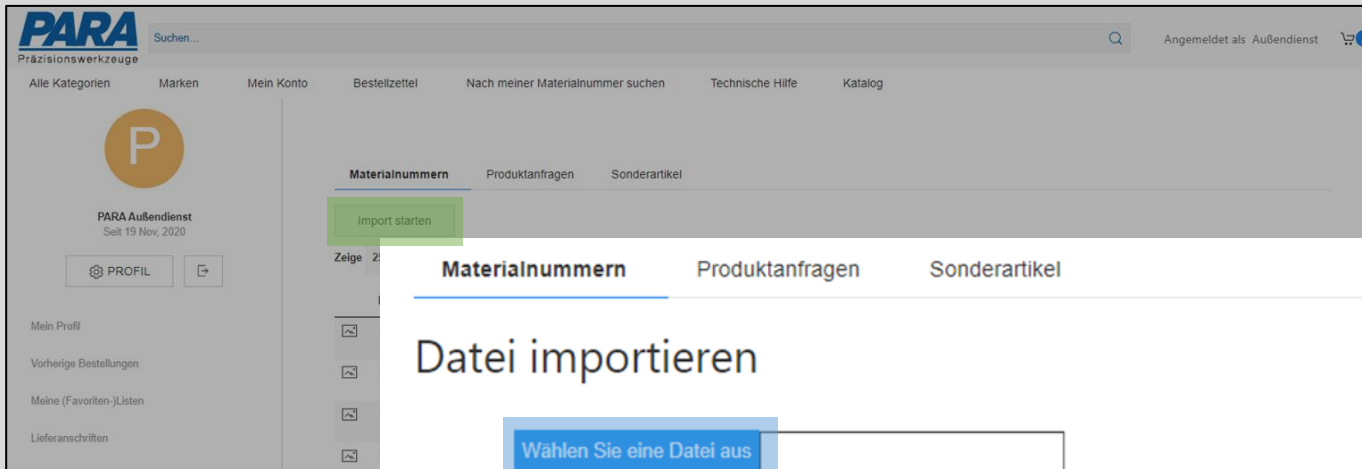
PARA
Präzisionswerkzeuge

Suchen...

Angemeldet als Außendienst

Alle Kategorien Marken Mein Konto Bestellzettel Nach meiner Materialnummer suchen Technische Hilfe Katalog

P

PARA Außendienst
Seit 19 Nov, 2020

PROFIL

Mein Profil
Vorherige Bestellungen
Meine (Favoriten-)Listen
Lieferanschriften

Materialnummern Produktanfragen Sonderartikel

Import starten

Zeige 2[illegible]

Materialnummern Produktanfragen Sonderartikel

Datei importieren

Wählen Sie eine Datei aus